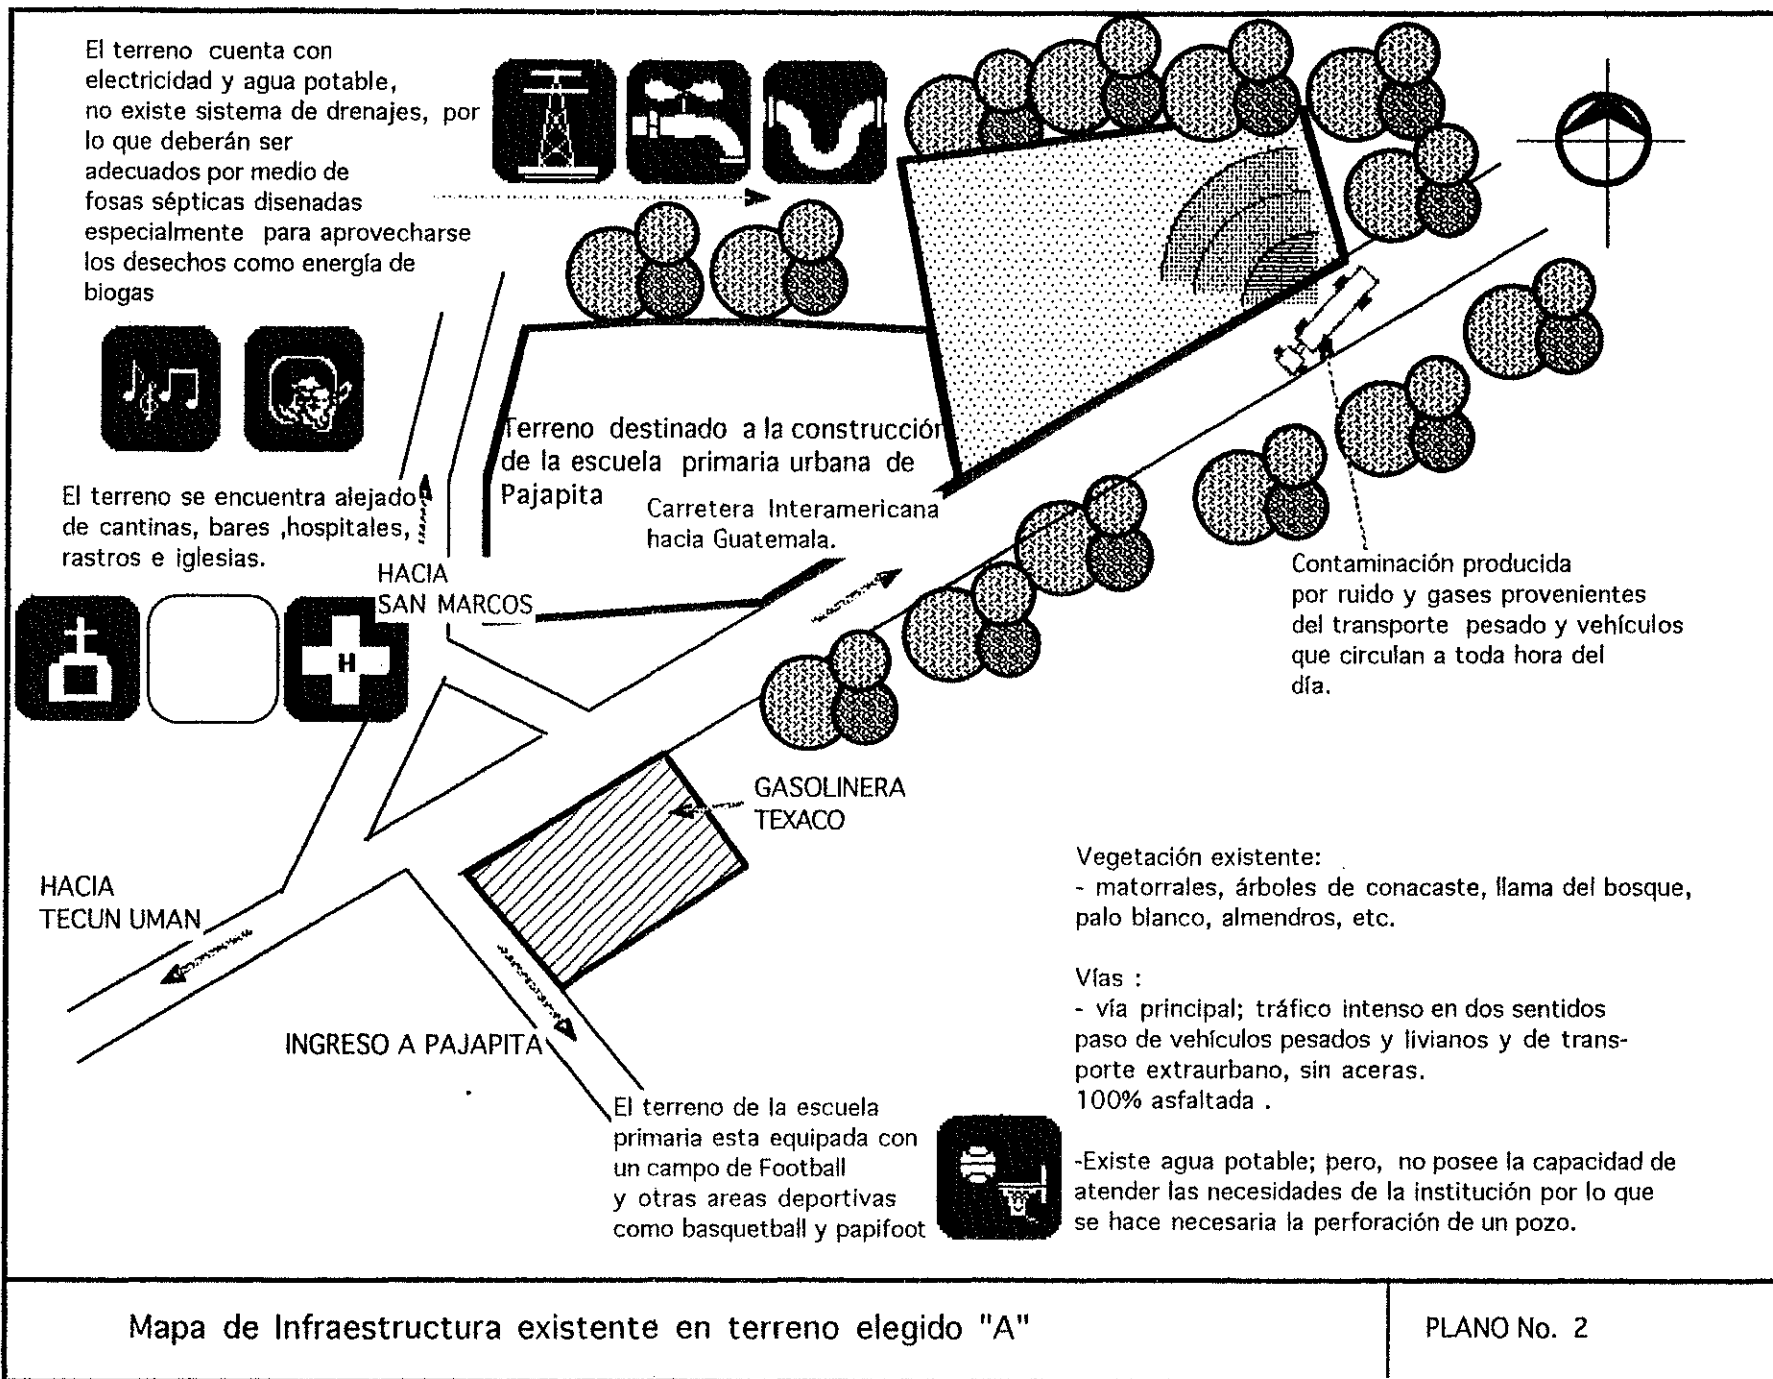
El terreno cuenta con electricidad y agua potable, no existe sistema de drenajes, por lo que deberán ser adecuados por medio de fosas sépticas disenadas especialmente para aprovecharse los desechos como energía de biogas

El terreno se encuentra alejado de cantinas, bares ,hospitales, rastros e iglesias.

H

Terreno destinado a la construcción de la escuela primaria urbana de Pajapita

Carretera Interamericana hacia Guatemala.

HACIA SAN MARCOS

Contaminación producida por ruido y gases provenientes del transporte pesado y vehículos que circulan a toda hora del día.

GASOLINERA TEXACO

HACIA TECUN UMAN

INGRESO A PAJAPITA

El terreno de la escuela primaria esta equipada con un campo de Football y otras areas deportivas como basquetball y papifoot

Vegetación existente:
- matorrales, árboles de conacaste, llama del bosque, palo blanco, almendros, etc.

Vías :
- vía principal; tráfico intenso en dos sentidos paso de vehículos pesados y livianos y de transporte extraurbano, sin aceras.
100% asfaltada .

-Existe agua potable; pero, no posee la capacidad de atender las necesidades de la institución por lo que se hace necesaria la perforación de un pozo.

Mapa de Infraestructura existente en terreno elegido "A"

PLANO No. 2